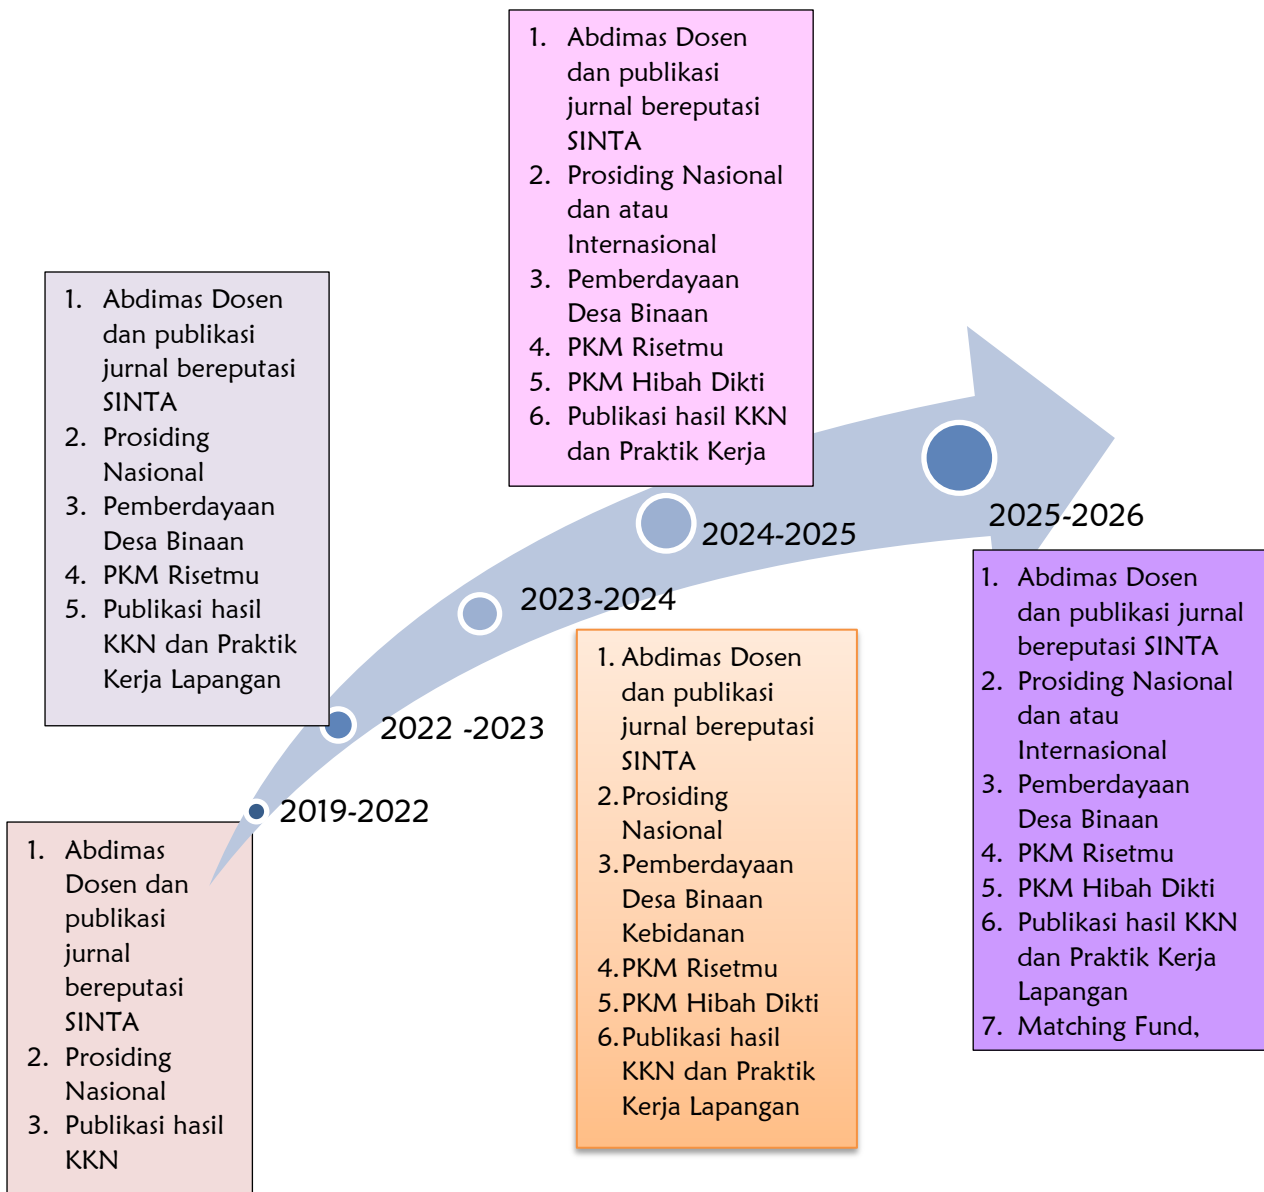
1. Abdimas Dosen dan publikasi jurnal bereputasi SINTA
2. Prosiding Nasional dan atau Internasional
3. Pemberdayaan Desa Binaan
4. PKM Risetmu
5. PKM Hibah Dikti
6. Publikasi hasil KKN dan Praktik Kerja

1. Abdimas Dosen dan publikasi jurnal bereputasi SINTA
2. Prosiding Nasional
3. Pemberdayaan Desa Binaan
4. PKM Risetmu
5. Publikasi hasil KKN dan Praktik Kerja Lapangan

2025-2026

2024-2025

2023-2024

2022 -2023

2019-2022

1. Abdimas Dosen dan publikasi jurnal bereputasi SINTA
2. Prosiding Nasional
3. Publikasi hasil KKN

1. Abdimas Dosen dan publikasi jurnal bereputasi SINTA
2. Prosiding Nasional
3. Pemberdayaan Desa Binaan Kebidanan
4. PKM Risetmu
5. PKM Hibah Dikti
6. Publikasi hasil KKN dan Praktik Kerja Lapangan

1. Abdimas Dosen dan publikasi jurnal bereputasi SINTA
2. Prosiding Nasional dan atau Internasional
3. Pemberdayaan Desa Binaan
4. PKM Risetmu
5. PKM Hibah Dikti
6. Publikasi hasil KKN dan Praktik Kerja Lapangan
7. Matching Fund,